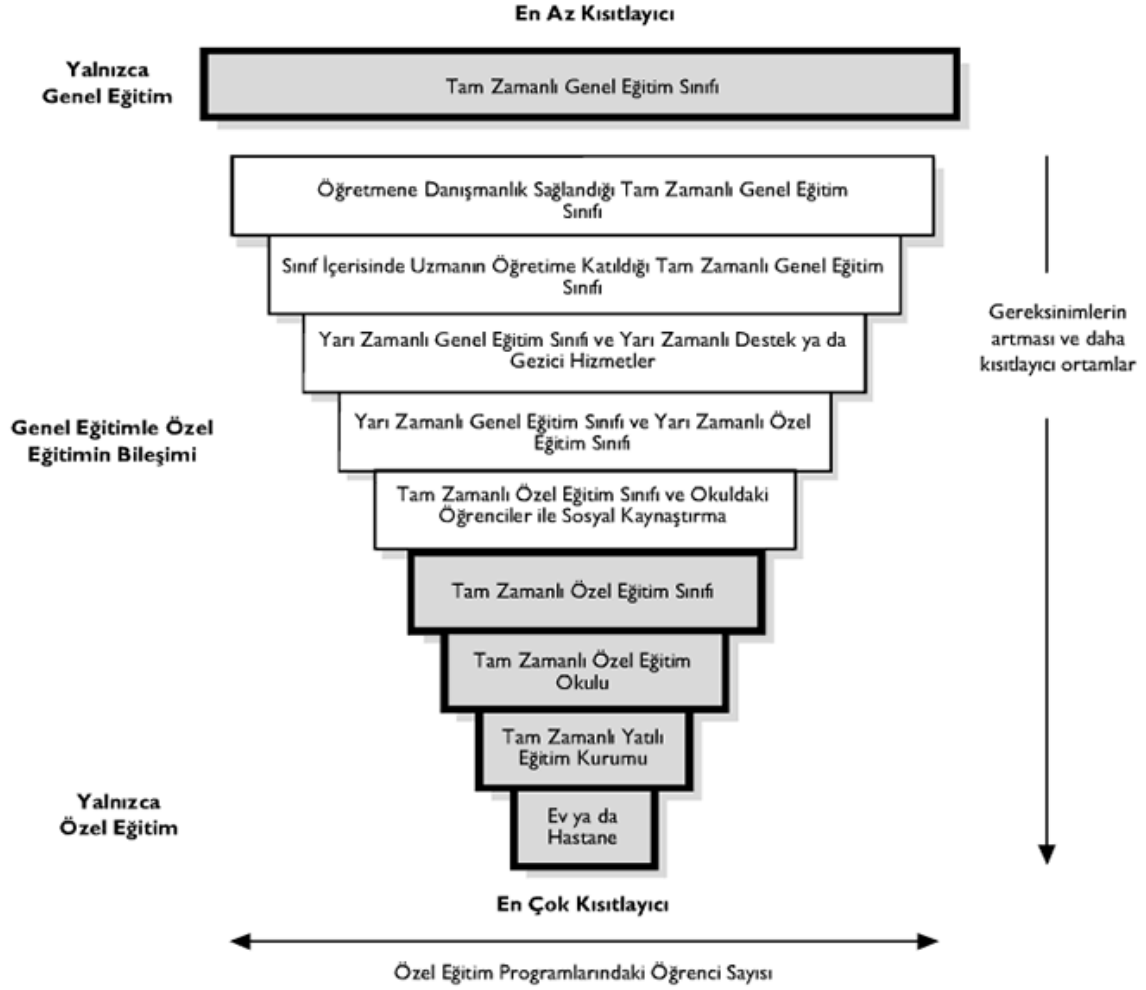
En Az Kısıtlayıcı

Yalnızca Genel Eğitim

Tam Zamanlı Genel Eğitim Sınıfı

Öğretmene Danışmanlık Sağlandığı Tam Zamanlı Genel Eğitim Sınıfı

Sınıf İçerisinde Uzmanın Öğretime Katıldığı Tam Zamanlı Genel Eğitim Sınıfı

Yarı Zamanlı Genel Eğitim Sınıfı ve Yarı Zamanlı Destek ya da Gezici Hizmetler

Gereksinimlerin artması ve daha kısıtlayıcı ortamlar

Genel Eğitimle Özel Eğitimin Bileşimi

Yarı Zamanlı Genel Eğitim Sınıfı ve Yarı Zamanlı Özel Eğitim Sınıfı

Tam Zamanlı Özel Eğitim Sınıfı ve Okuldaki Öğrenciler ile Sosyal Kaynaştırma

Tam Zamanlı Özel Eğitim Sınıfı

Tam Zamanlı Özel Eğitim Okulu

Tam Zamanlı Yatılı Eğitim Kurumu

Yalnızca Özel Eğitim

Ev ya da Hastane

En Çok Kısıtlayıcı

Özel Eğitim Programlarındaki Öğrenci Sayısı